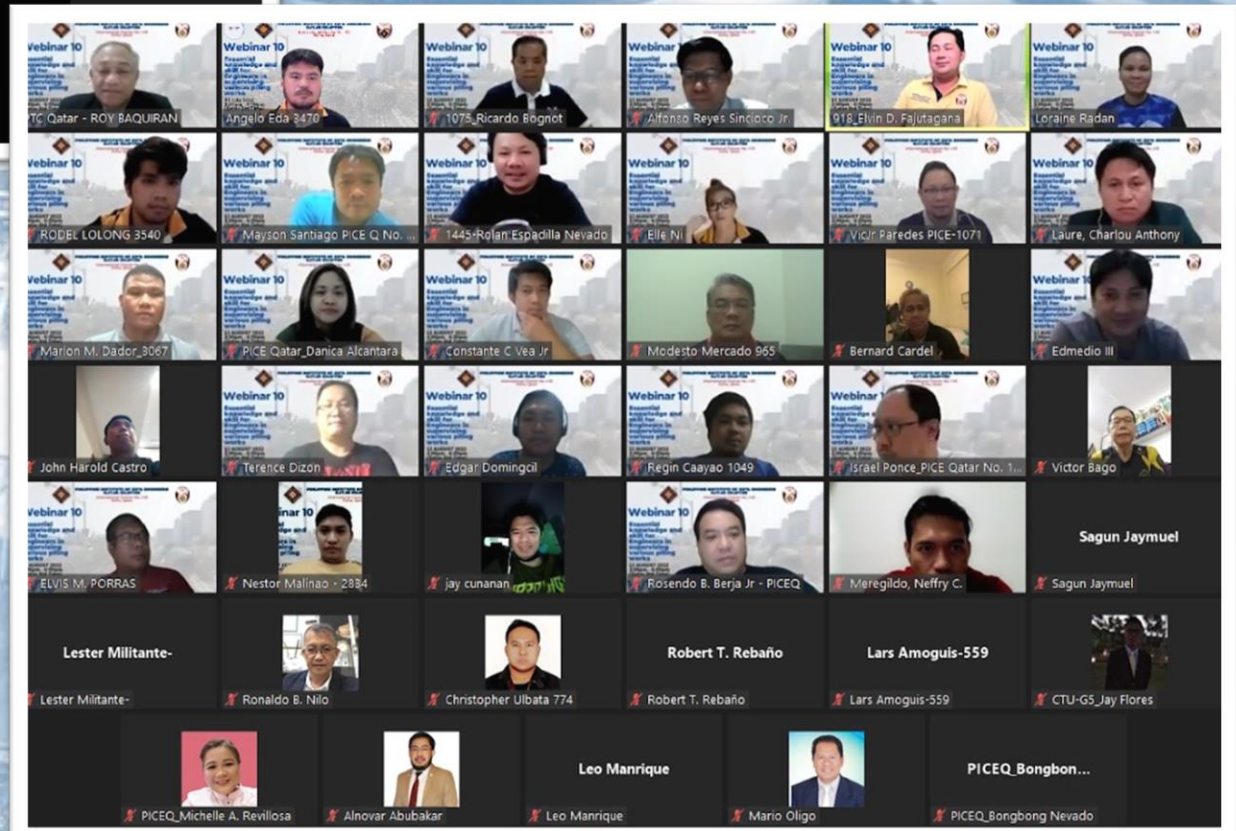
Webinar 10

Essential knowledge and skill for Engineers in supervising various piling works

TC Qatar - ROY BAQUIRAN

Angelo Eda 3470

1075_Ricardo Bognot

Alfonso Reyes Sincioco Jr.

918_Elvin D. Fajutagana

Loraine Radan

RODEL LOLONG 3540

Mayson Santiago PICE Q No. ...

1445-Rolan Espadilla Nevado

Elle Ni

Vic/Jr Paredes PICE-1071

Laure, Charlou Anthony

Marion M. Dador_3067

PICE Qatar_Danica Alcantara

Constante C Vea Jr

Modesto Mercado 965

Bernard Cardel

Edmedio III

John Harold Castro

Terence Dizon

Edgar Domingcil

Regin Caayao 1049

Israel Ponce_PICE Qatar No. 1...

Victor Bago

ELVIS M. PORRAS

Nestor Malinao - 2884

jay cunanan

Rosendo B. Berja Jr - PICEQ

Meregildo, Neffry C.

Sagun Jaymuel

Sagun Jaymuel

Lester Militante-

Lester Militante-

Ronaldo B. Nilo

Christopher Ulbata 774

Robert T. Rebaño

Robert T. Rebaño

Lars Amoguis-559

Lars Amoguis-559

CTU-G5_Jay Flores

PICEQ_Michelle A. Revillosa

Alnovar Abubakar

Leo Manrique

Leo Manrique

Mario Oligo

PICEQ_Bongbon...

PICEQ_Bongbong Nevado